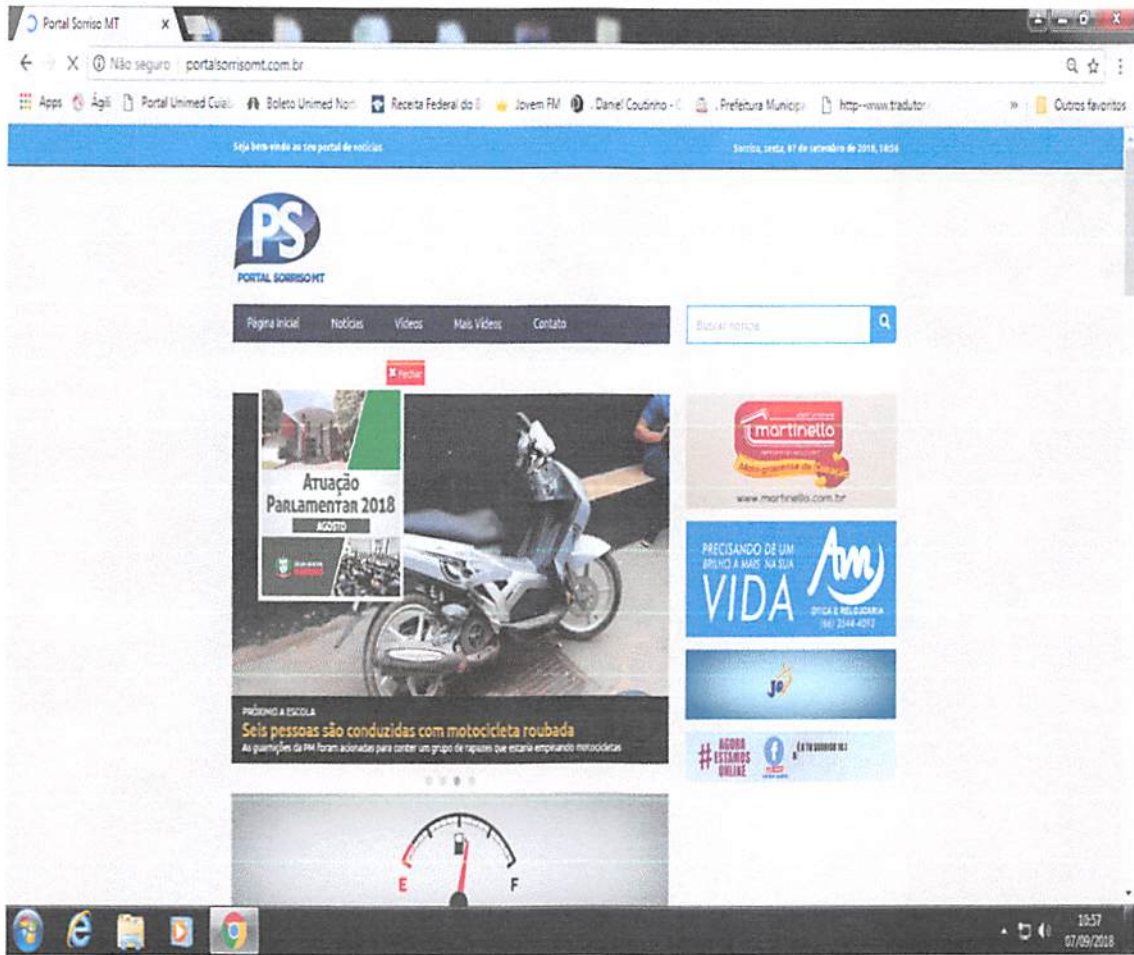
Portal Sorriso MT

Não seguro portalsorrisomt.com.br

Apps Ágil Portal Unimed Cuiab Boleto Unimed Nort Receita Federal do B Jovem FM Daniel Coutinho - C Prefeitura Municipa http--www.tradutor Outros favoritos

Seja bem-vindo ao seu portal de notícias

Sorriso, sexta, 07 de setembro de 2018, 10:56

PS
PORTAL SORRISO MT

Página inicial Notícias Vídeos Mais Vídeos Contato

Buscar notícia

Fechar

Atuação Parlamentar 2018
AGOSTO

martinello
www.martinello.com.br

PRECISANDO DE UM BRILHO A MAIS NA SUA VIDA
Am
ÓTICA E RELOJOARIA
(66) 3544-4012

# AGORA ESTAMOS ONLINE

PRÓXIMO A ESCOLA
Seis pessoas são conduzidas com motocicleta roubada
As guarnições da PM foram acionadas para conter um grupo de rapazes que estaria empinando motocicletas

E F

10:57
07/09/2018